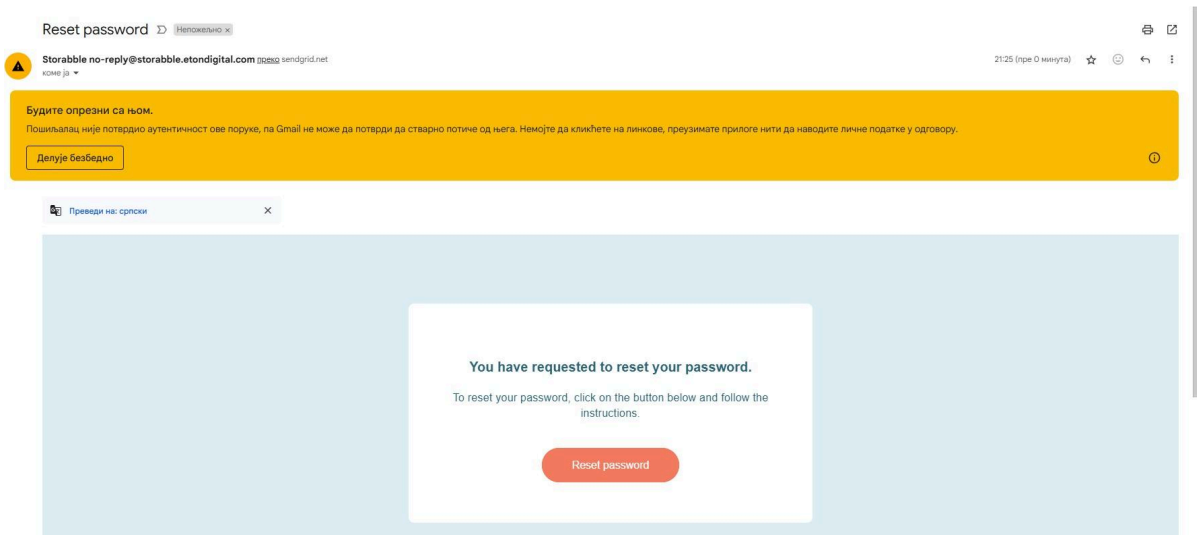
Reset password Непожељно ×

Storabble no-reply@storabble.etondigital.com преко sendgrid.net
коме ја

21:25 (пре 0 минута)

Будите опрезни са њом.
Пошиљалац није потврдио аутентичност ове поруке, па Gmail не може да потврди да стварно потиче од њега. Немојте да кликћете на линкове, преузимате прилоге нити да наводите личне податке у одговору.

Делује безбедно

Преведи на: српски

You have requested to reset your password.

To reset your password, click on the button below and follow the instructions.

Reset password